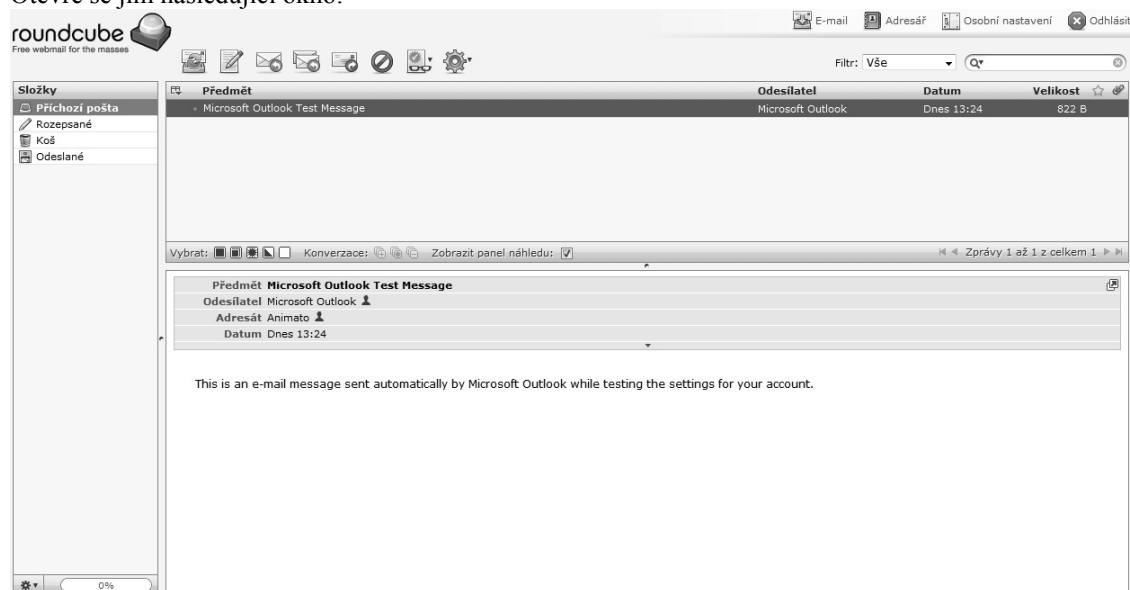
Otevře se jim následující okno:

roundcube
Free webmail for the masses

E-mail Adresář Osobní nastavení Odhlásit

Filtr: Vše

Složky
Příchozí pošta
Rozepsané
Koš
Odeslané

0%

| Předmět | Odesílatel | Datum | Velikost |
|---|---|---|---|
| Microsoft Outlook Test Message | Microsoft Outlook | Dnes 13:24 | 822 B |

Vybrat: Konverzace: Zobrazit panel náhledu:

Zprávy 1 až 1 z celkem 1

Předmět Microsoft Outlook Test Message
Odesílatel Microsoft Outlook
Adresát Animato
Datum Dnes 13:24

This is an e-mail message sent automatically by Microsoft Outlook while testing the settings for your account.